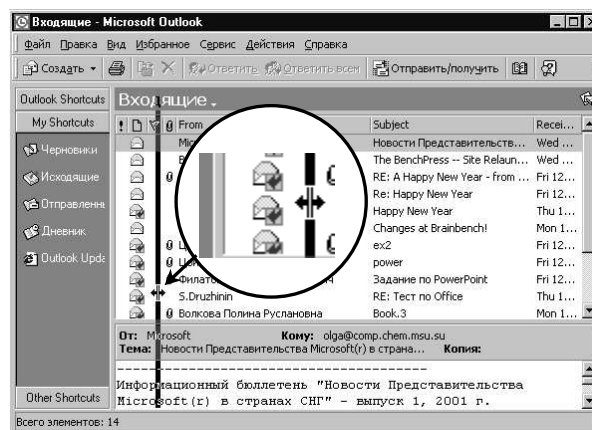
Входящие - Microsoft Outlook

Файл Правка Вид Избранное Сервис Действия Справка

Создать Ответить Ответить всем Отправить/получить

Outlook Shortcuts

My Shortcuts

Черновики

Исходящие

Отправленн

Дневник

Outlook Upd

Other Shortcuts

Входящие

From | Subject | Recei...
Mic | Новости Представительств... | Wed ...
B | The BenchPress -- Site Relaun... | Wed ...
 | RE: A Happy New Year - from ... | Fri 12...
 | Re: Happy New Year | Fri 12...
 | Happy New Year | Thu 1...
 | Changes at Brainbench! | Mon 1...
L | ex2 | Fri 12...
L | power | Fri 12...
Филат | Задание по PowerPoint | Fri 12...
S.Druzhinin | RE: Тест по Office | Thu 1...
Волкова Полина Руслановна | Book.3 | Mon 1...

От: Microsoft Кому: olga@comp.chem.msu.su
Тема: Новости Представительства Microsoft(r) в страна... Копия:

Информационный бюллетень "Новости Представительства Microsoft(r) в странах СНГ" - выпуск 1, 2001 г.

Всего элементов: 14